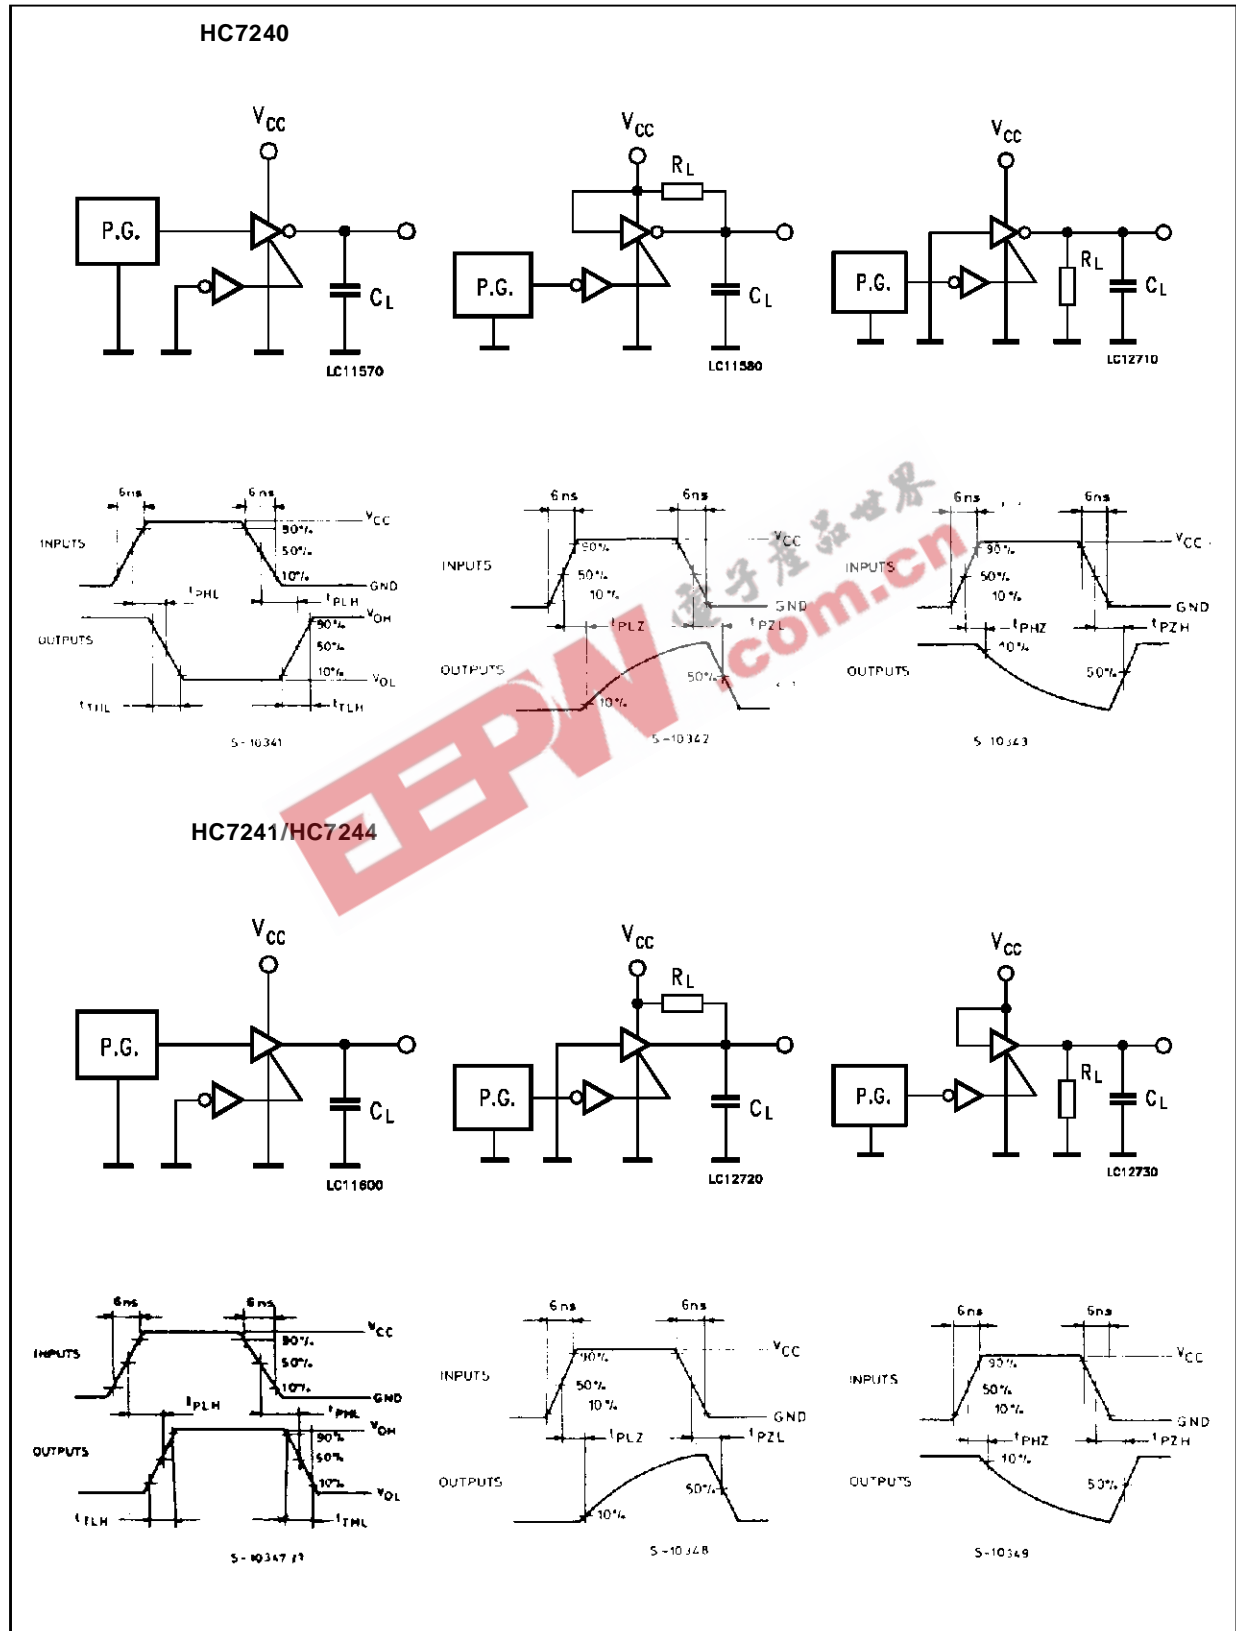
HC7240

$V_{CC}$

P.G.

$C_L$

LC11570

$V_{CC}$

$R_L$

P.G.

$C_L$

LC11580

$V_{CC}$

P.G.

$R_L$

$C_L$

LC12710

6ns 6ns

INPUTS

$V_{CC}$

90%

50%

10%

GND

$t_{PHL}$ $t_{PLH}$

OUTPUTS

$V_{OH}$

90%

50%

10%

$V_{OL}$

$t_{THL}$ $t_{TLH}$

S-10341

6ns 6ns

INPUTS

90%

50%

10%

$V_{CC}$

GND

$t_{PLZ}$ $t_{PZL}$

OUTPUTS

50%

10%

S-10342

6ns 6ns

INPUTS

90%

50%

10%

$V_{CC}$

GND

$t_{PHZ}$ $t_{PZH}$

10%

OUTPUTS

50%

S-10343

电子产品世界

EEPW.com.cn

HC7241/HC7244

$V_{CC}$

P.G.

$C_L$

LC11600

$V_{CC}$

$R_L$

P.G.

$C_L$

LC12720

$V_{CC}$

P.G.

$R_L$

$C_L$

LC12730

6ns 6ns

INPUTS

$V_{CC}$

90%

50%

10%

GND

$t_{PLH}$ $t_{PHL}$

OUTPUTS

$V_{OH}$

90%

50%

10%

$V_{OL}$

$t_{TLH}$ $t_{THL}$

S-10347/1

6ns 6ns

INPUTS

90%

50%

10%

$V_{CC}$

GND

$t_{PLZ}$ $t_{PZL}$

OUTPUTS

50%

10%

S-10348

6ns 6ns

INPUTS

90%

50%

10%

$V_{CC}$

GND

$t_{PHZ}$ $t_{PZH}$

10%

OUTPUTS

50%

S-10349